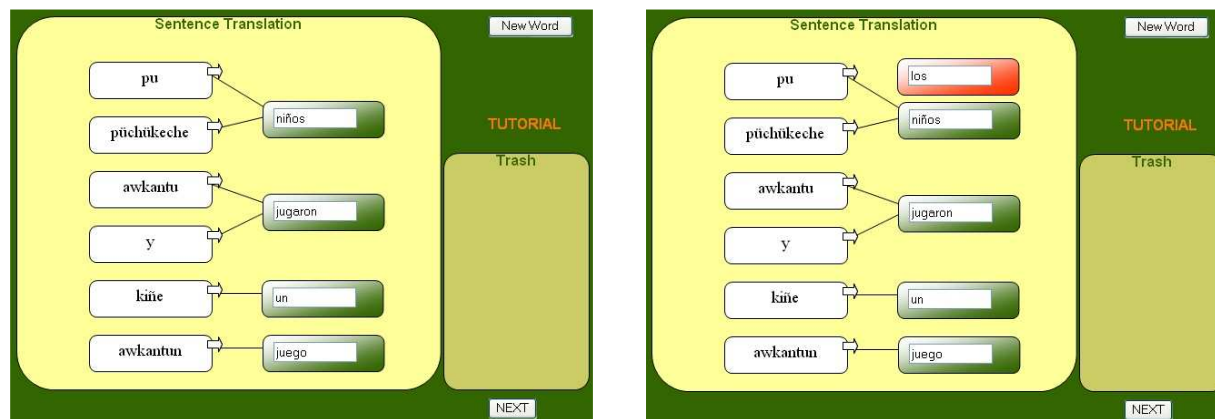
Sentence Translation

New Word

pu

püchükeche

niños

awkantu

y

jugaron

kiñe

un

awkantun

juego

TUTORIAL

Trash

NEXT

Sentence Translation

New Word

pu

los

püchükeche

niños

awkantu

y

jugaron

kiñe

un

awkantun

juego

TUTORIAL

Trash

NEXT